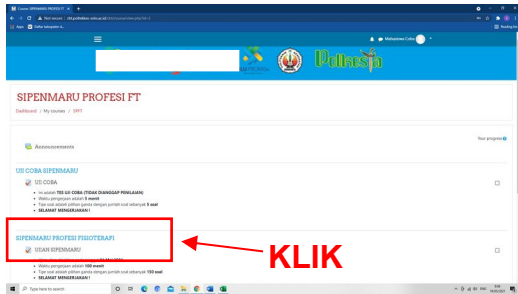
Course: SIPENMARU PROFESI FT
Not secure | sit.poltekkes-solo.ac.id/.../course/view.php?id=3
Apps Daftar kabupaten di...
Reading list
Mahasiswa Coba
Poltekesta
SIPENMARU PROFESI FT
Dashboard / My courses / SPFT
Your progress
Announcements
UJI COBA SIPENMARU
UJI COBA
Ini adalah TES UJI COBA (TIDAK DIANGGAP PENILAIAN)
Waktu pengerjaan adalah 5 menit
Tipe soal adalah pilihan ganda dengan jumlah soal sebanyak 5 soal
SELAMAT MENGERJAKAN !
SIPENMARU PROFESI FISIOTERAPI
UJIAN SIPENMARU
Waktu pengerjaan adalah 100 menit
Tipe soal adalah pilihan ganda dengan jumlah soal sebanyak 150 soal
SELAMAT MENGERJAKAN !
KLIK
Type here to search